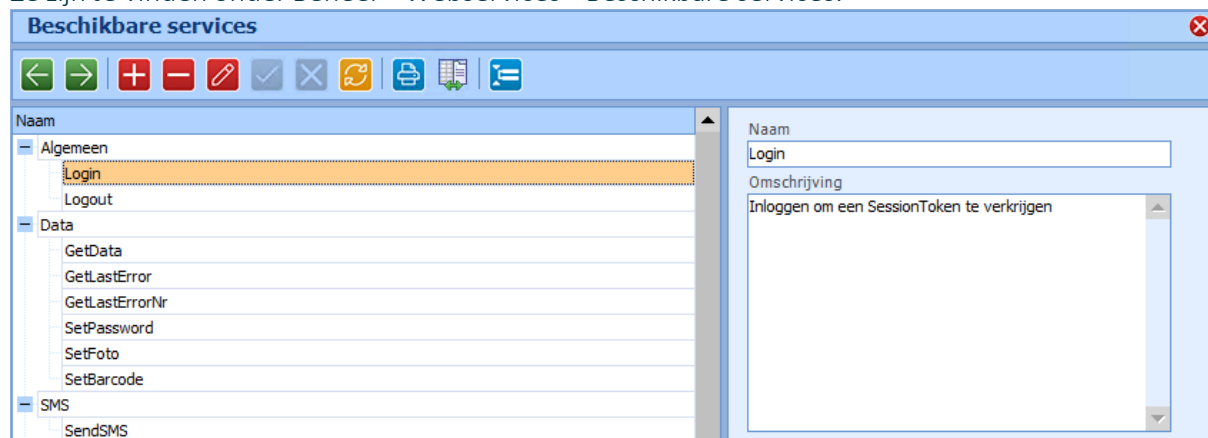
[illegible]

Beschikbare services

Naam
Algemeen
Login
Logout
Data
GetData
GetLastError
GetLastErrorNr
SetPassword
SetFoto
SetBarcode
SMS
SendSMS

Naam
Login
Omschrijving
Inloggen om een SessionToken te verkrijgen